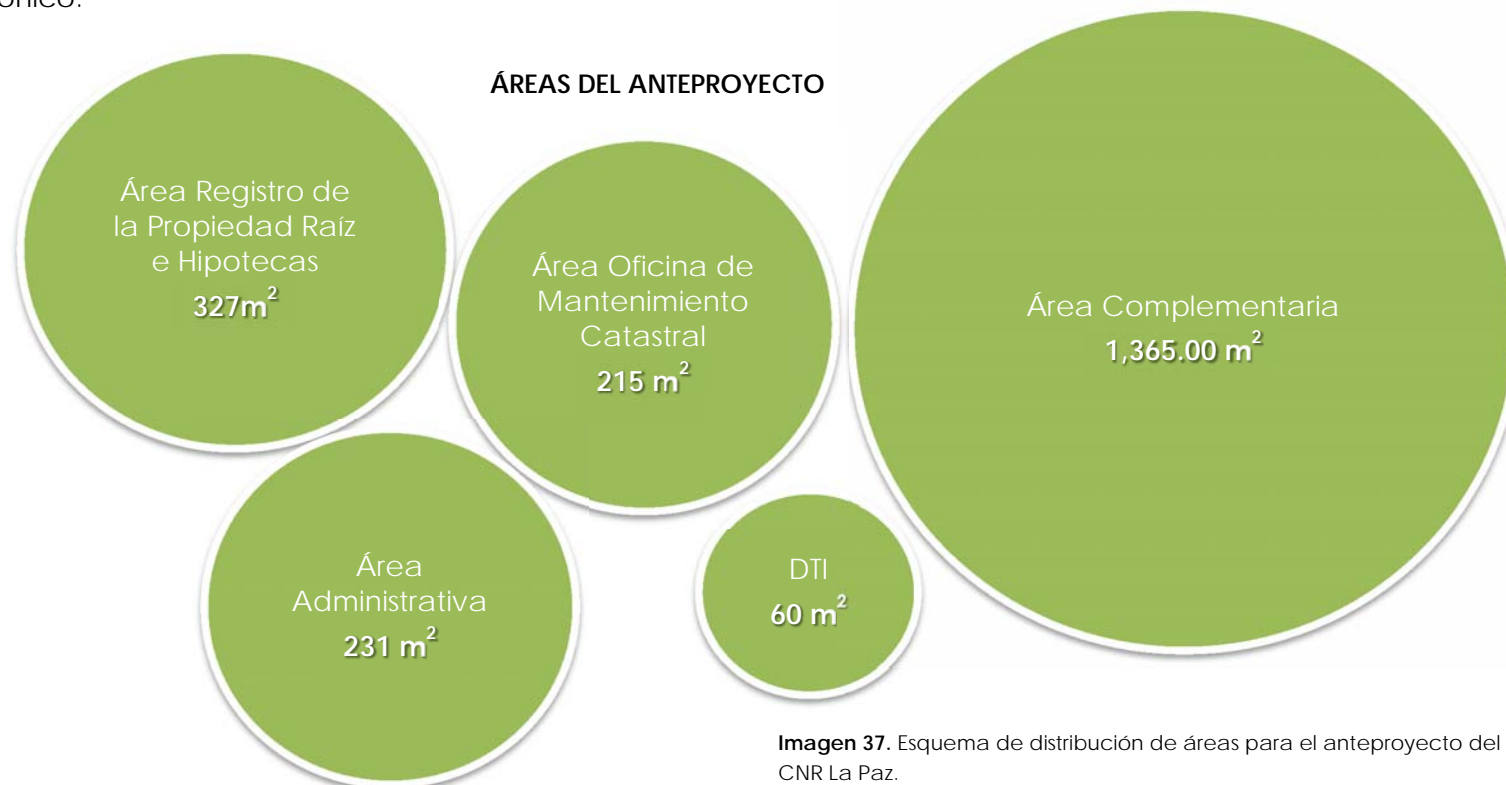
ÁREAS DEL ANTEPROYECTO

Área Registro de la Propiedad Raíz e Hipotecas
$327m^2$

Área Oficina de Mantenimiento Catastral
$215\ m^2$

Área Complementaria
$1,365.00\ m^2$

Área Administrativa
$231\ m^2$

DTI
$60\ m^2$

**Imagen 37.** Esquema de distribución de áreas para el anteproyecto del CNR La Paz.